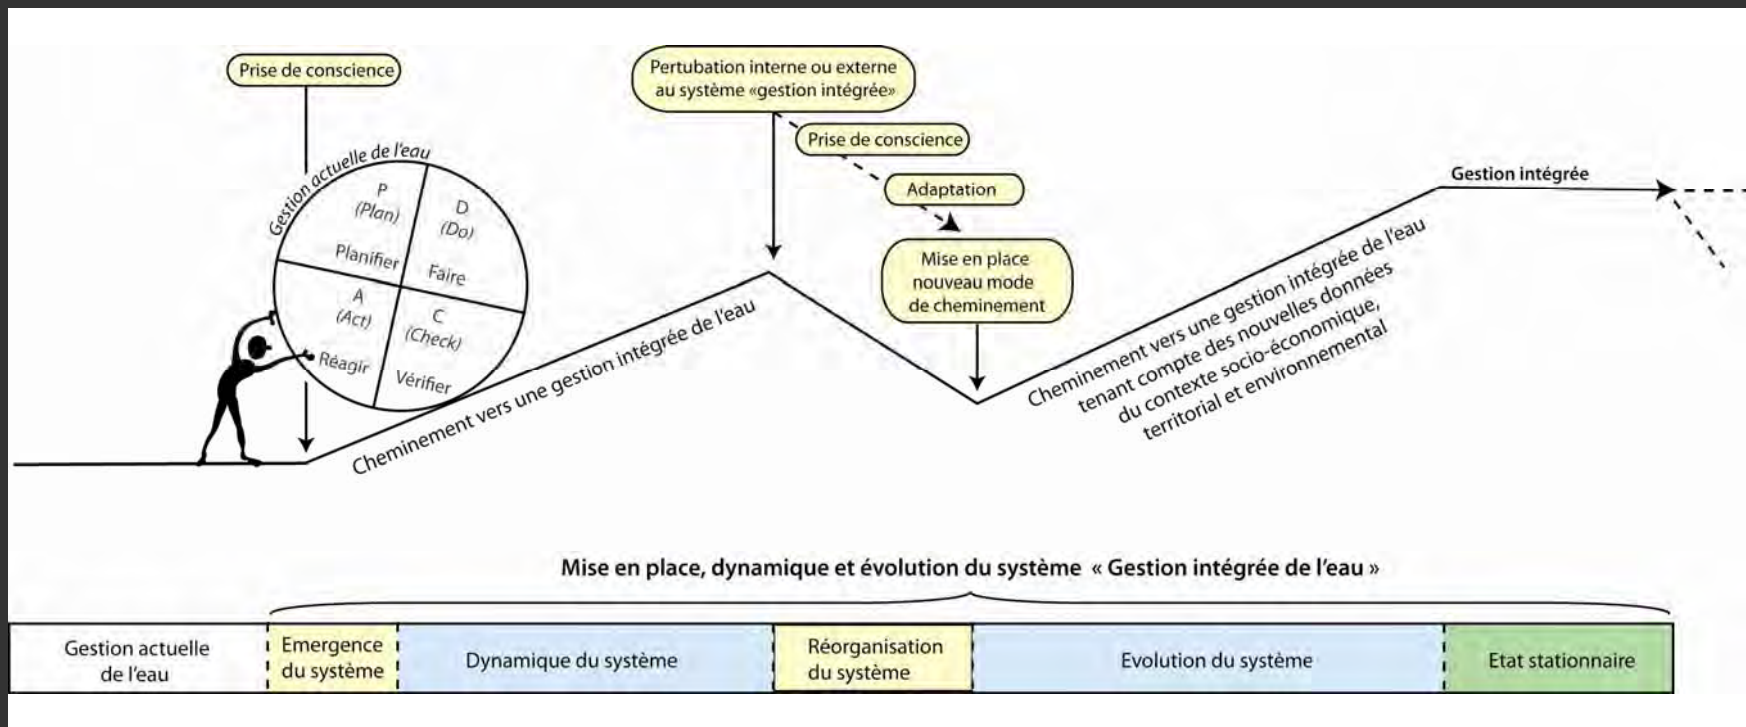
Prise de conscience

Gestion actuelle de l'eau

P
(Plan)
Planifier

D
(Do)
Faire

A
(Act)
Réagir

C
(Check)
Vérifier

Cheminement vers une gestion intégrée de l'eau

Pertubation interne ou externe au système «gestion intégrée»

Prise de conscience

Adaptation

Mise en place nouveau mode de cheminement

Cheminement vers une gestion intégrée de l'eau tenant compte des nouvelles données du contexte socio-économique, territorial et environnemental

Gestion intégrée

Mise en place, dynamique et évolution du système « Gestion intégrée de l'eau »

| Gestion actuelle de l'eau | Emergence du système | Dynamique du système | Réorganisation du système | Evolution du système | Etat stationnaire |
|---|---|---|---|---|---|